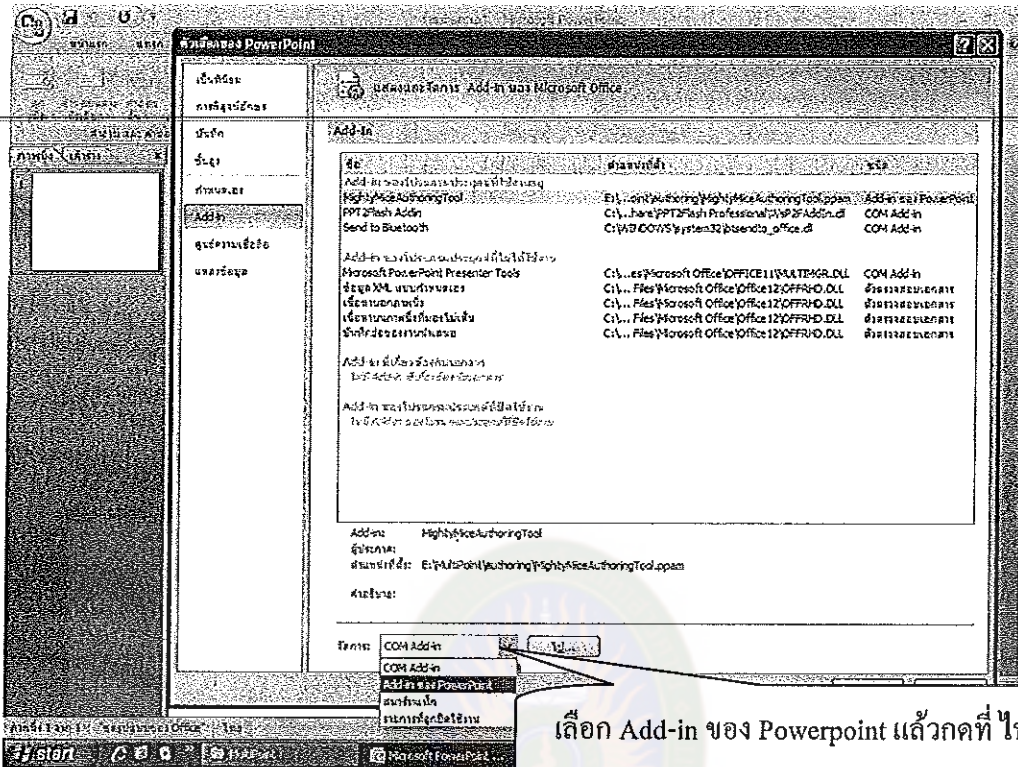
ตัวเลือกของ PowerPoint

เป็นที่นิยม
การพิสูจน์อักษร
บันทึก
ขั้นสูง
กำหนดเอง
Add-in
ศูนย์ความเชื่อถือ
แหล่งข้อมูล

แสดงและจัดการ Add-in ของ Microsoft Office

Add-in

| ชื่อ | ตำแหน่งที่ตั้ง | ชนิด |
|---|---|---|
| Add-in ของโปรแกรมประยุกต์ที่ใช้งานอยู่ | | |
| MightyMiceAuthoringTool | E:\...oint\Authoring\MightyMiceAuthoringTool.ppam | Add-in ของ PowerPoint |
| PPT2Flash Addin | C:\...hare\PPT2Flash Professional\\sP2FAddin.dll | COM Add-in |
| Send to Bluetooth | C:\WINDOWS\system32\btsendto_office.dll | COM Add-in |
| Add-in ของโปรแกรมประยุกต์ที่ไม่ได้ใช้งาน | | |
| Microsoft PowerPoint Presenter Tools | C:\...es\Microsoft Office\OFFICE11\MULTIMGR.DLL | COM Add-in |
| ข้อมูล XML แบบกำหนดเอง | C:\... Files\Microsoft Office\Office12\OFFRHD.DLL | ตัวตรวจสอบเอกสาร |
| เชื่อรายการภาพนิ่ง | C:\... Files\Microsoft Office\Office12\OFFRHD.DLL | ตัวตรวจสอบเอกสาร |
| เนื้อหาแบบภาพนิ่งที่มองไม่เห็น | C:\... Files\Microsoft Office\Office12\OFFRHD.DLL | ตัวตรวจสอบเอกสาร |
| บันทึกย่อของงานนำเสนอ | C:\... Files\Microsoft Office\Office12\OFFRHD.DLL | ตัวตรวจสอบเอกสาร |
| Add-in ที่เกี่ยวข้องกับเอกสาร | | |
| ไม่มี Add-in ที่เกี่ยวข้องกับเอกสาร | | |
| Add-in ของโปรแกรมประยุกต์ที่ปิดใช้งาน | | |
| ไม่มี Add-in ของโปรแกรมประยุกต์ที่ปิดใช้งาน | | |

Add-in: MightyMiceAuthoringTool
ผู้ประกาศ:
ตำแหน่งที่ตั้ง: E:\MultiPoint\Authoring\MightyMiceAuthoringTool.ppam

คำอธิบาย:

จัดการ: COM Add-in ไป...
COM Add-in
Add-in ของ PowerPoint
สมาร์ทแท็ก
รายการที่ถูกปิดใช้งาน

เลือก Add-in ของ Powerpoint แล้วกดที่ ไ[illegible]

start
Microsoft PowerPoint ...